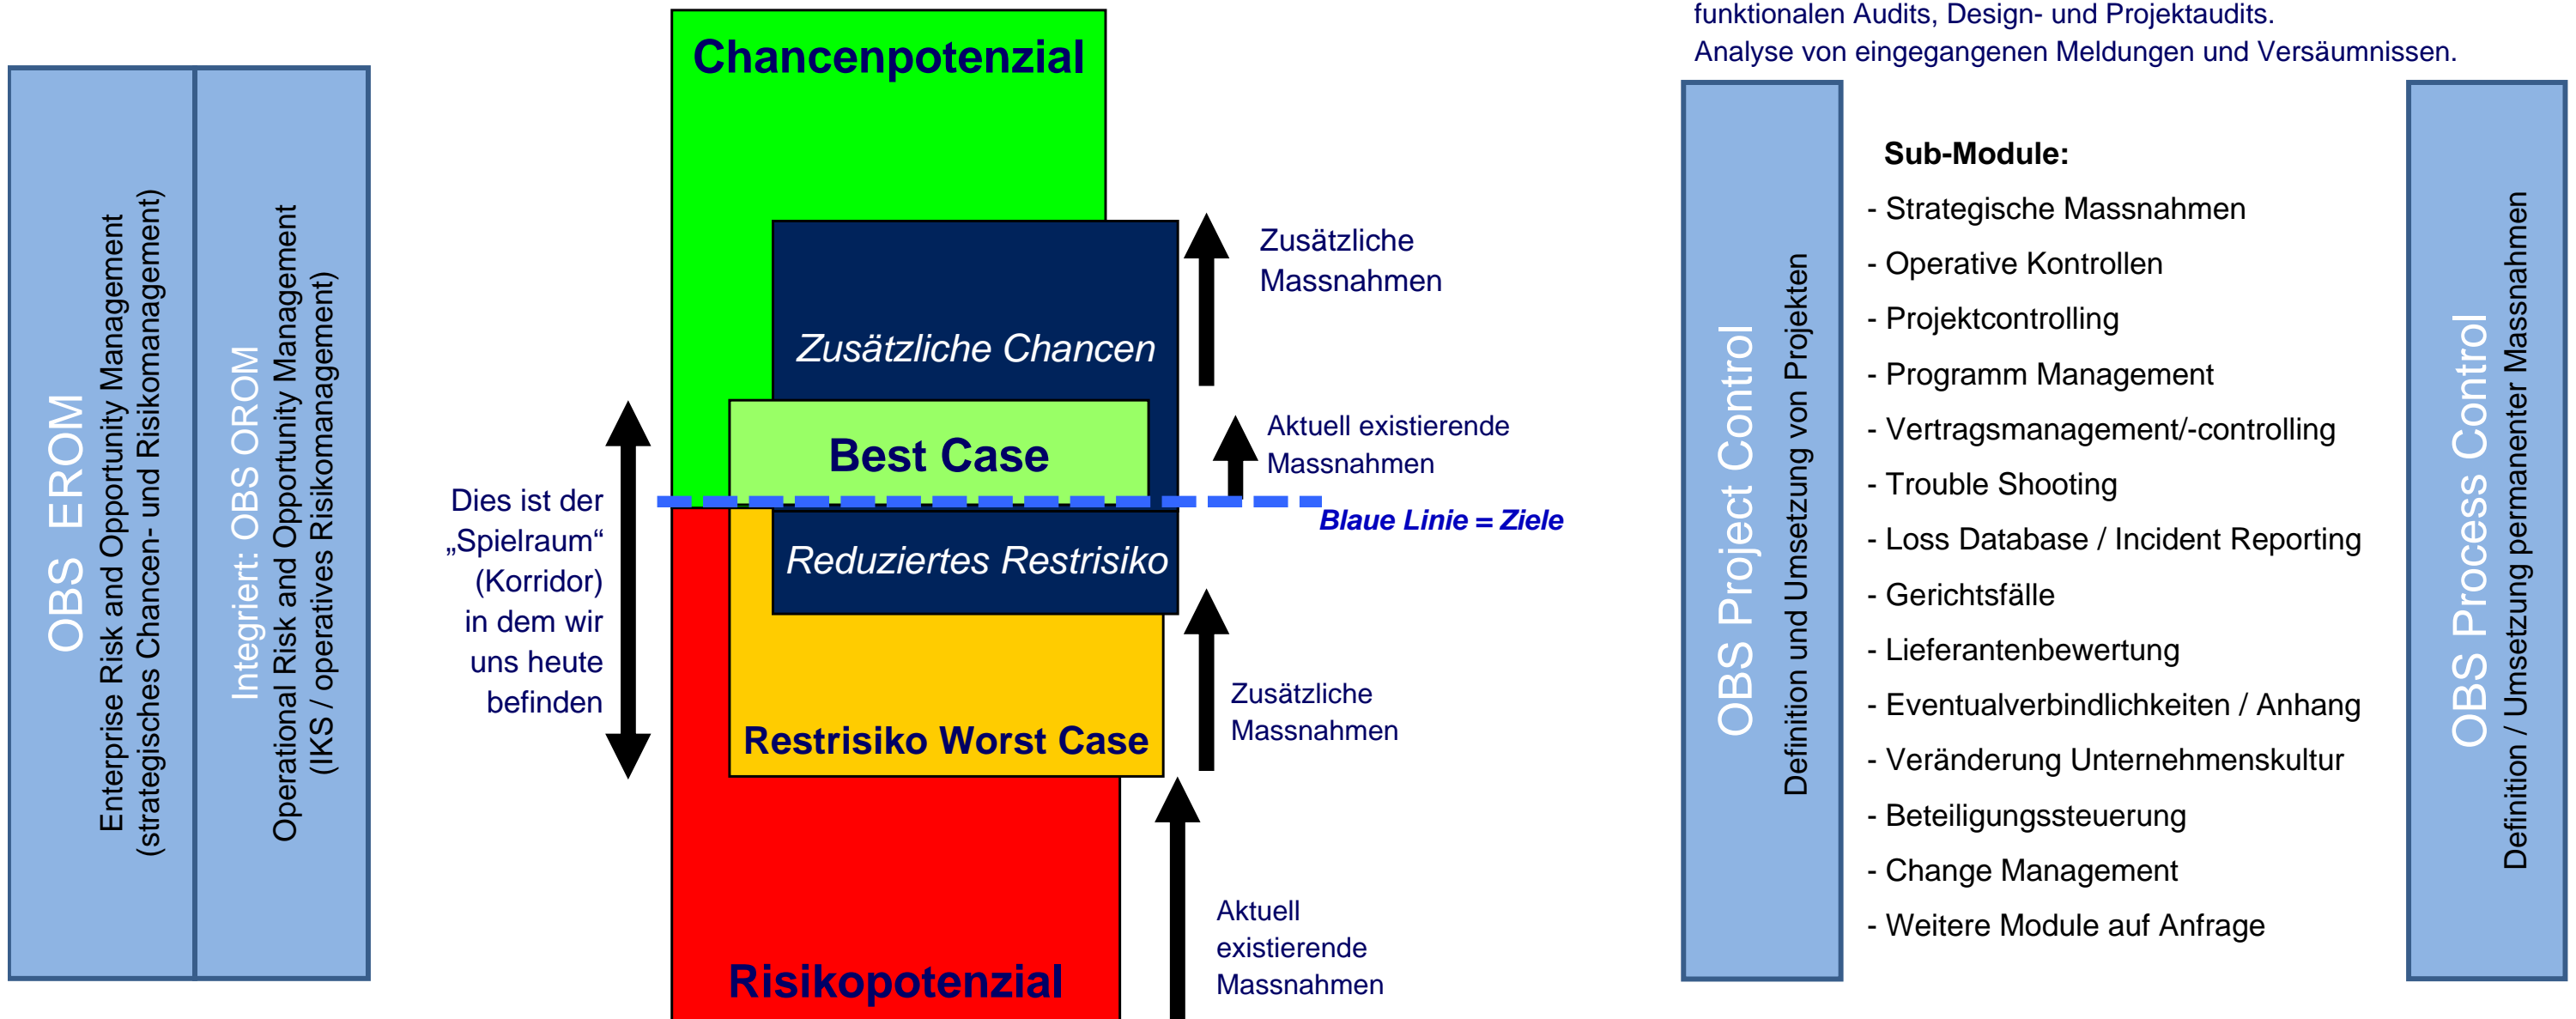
funktionalen Audits, Design- und Projektaudits.
Analyse von eingegangenen Meldungen und Versäumnissen.

OBS EROM
Enterprise Risk and Opportunity Management
(strategisches Chancen- und Risikomanagement)

Integriert: OBS OROM
Operational Risk and Opportunity Management
(IKS / operatives Risikomanagement)

Chancenpotenzial

Zusätzliche Chancen

Best Case

Reduziertes Restrisiko

Restrisiko Worst Case

Risikopotenzial

Dies ist der „Spielraum“ (Korridor) in dem wir uns heute befinden

Zusätzliche Massnahmen

Aktuell existierende Massnahmen

Blaue Linie = Ziele

Zusätzliche Massnahmen

Aktuell existierende Massnahmen

OBS Project Control
Definition und Umsetzung von Projekten

Sub-Module:
- Strategische Massnahmen
- Operative Kontrollen
- Projektcontrolling
- Programm Management
- Vertragsmanagement/-controlling
- Trouble Shooting
- Loss Database / Incident Reporting
- Gerichtsfälle
- Lieferantenbewertung
- Eventualverbindlichkeiten / Anhang
- Veränderung Unternehmenskultur
- Beteiligungssteuerung
- Change Management
- Weitere Module auf Anfrage

OBS Process Control
Definition / Umsetzung permanenter Massnahmen